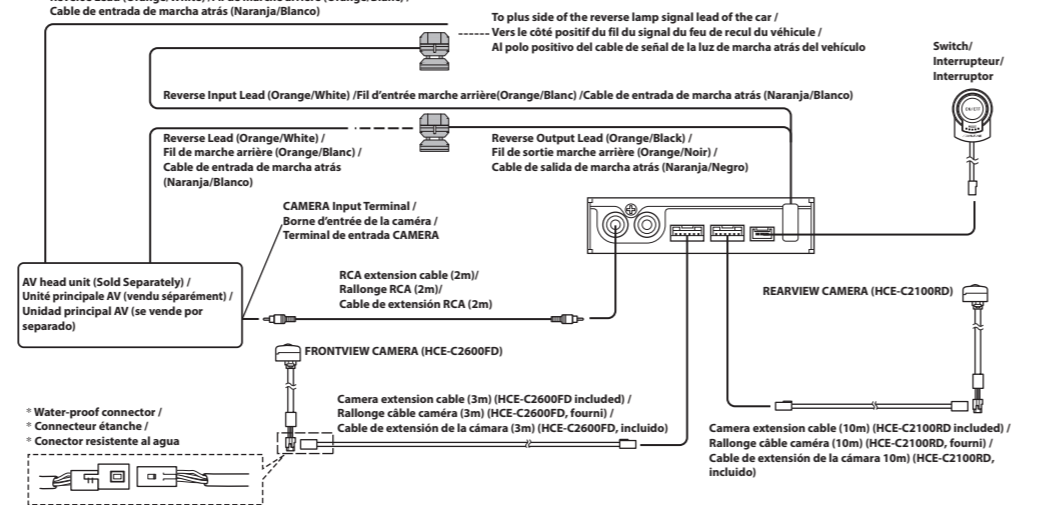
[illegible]
Cable de entrada de marcha atrás (Naranja/Blanco)

To plus side of the reverse lamp signal lead of the car /
Vers le côté positif du fil du signal du feu de recul du véhicule /
Al polo positivo del cable de señal de la luz de marcha atrás del vehículo

Switch/
Interrupteur/
Interruptor

Reverse Input Lead (Orange/White) /Fil d'entrée marche arrière(Orange/Blanc) /Cable de entrada de marcha atrás (Naranja/Blanco)

Reverse Lead (Orange/White) /
Fil de marche arrière (Orange/Blanc) /
Cable de entrada de marcha atrás
(Naranja/Blanco)

Reverse Output Lead (Orange/Black) /
Fil de sortie marche arrière (Orange/Noir) /
Cable de salida de marcha atrás (Naranja/Negro)

CAMERA Input Terminal /
Borne d'entrée de la caméra /
Terminal de entrada CAMERA

AV head unit (Sold Separately) /
Unité principale AV (vendu séparément) /
Unidad principal AV (se vende por separado)

RCA extension cable (2m)/
Rallonge RCA (2m)/
Cable de extensión RCA (2m)

REARVIEW CAMERA (HCE-C2100RD)

FRONTVIEW CAMERA (HCE-C2600FD)

Camera extension cable (3m) (HCE-C2600FD included) /
Rallonge câble caméra (3m) (HCE-C2600FD, fourni) /
Cable de extensión de la cámara (3m) (HCE-C2600FD, incluido)

* Water-proof connector /
* Connecteur étanche /
* Conector resistente al agua

Camera extension cable (10m) (HCE-C2100RD included) /
Rallonge câble caméra (10m) (HCE-C2100RD, fourni) /
Cable de extensión de la cámara 10m) (HCE-C2100RD, incluido)